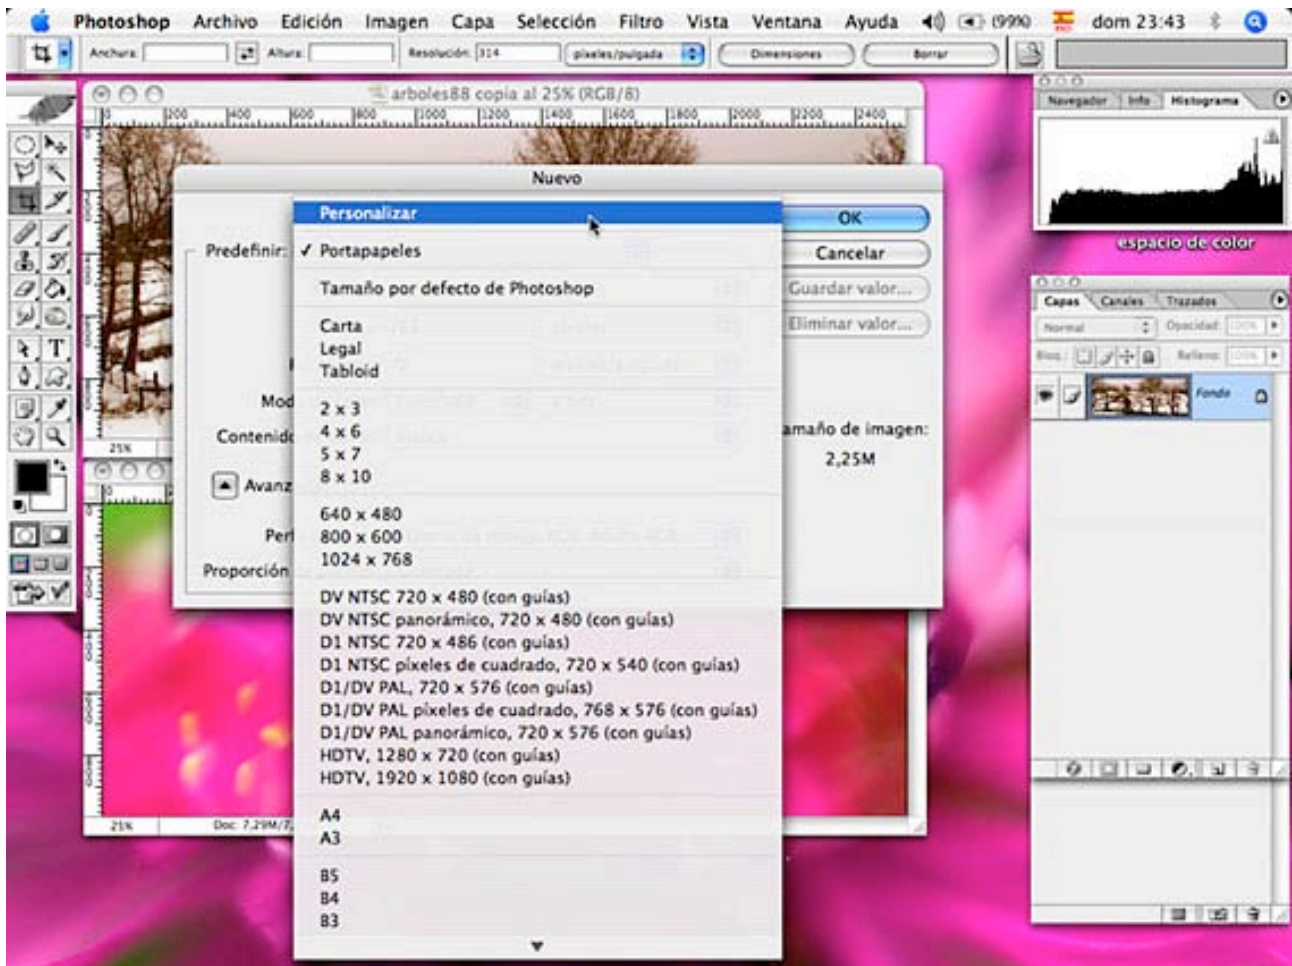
Photoshop Archivo Edición Imagen Capa Selección Filtro Vista Ventana Ayuda (99%) dom 23:43

Anchura: Altura: Resolución: 314 píxeles/pulgada Dimensiones Borrar

arboles88 copia al 25% (RGB/8)

200 400 600 800 1000 1200 1400 1600 1800 2000 2200 2400

Nuevo

Predefinir:

Mod

Contenid

Avanz

Perf

Proporción

Personalizar
✓ Portapapeles
Tamaño por defecto de Photoshop
Carta
Legal
Tabloid
2 x 3
4 x 6
5 x 7
8 x 10
640 x 480
800 x 600
1024 x 768
DV NTSC 720 x 480 (con guías)
DV NTSC panorámico, 720 x 480 (con guías)
D1 NTSC 720 x 486 (con guías)
D1 NTSC píxeles de cuadrado, 720 x 540 (con guías)
D1/DV PAL, 720 x 576 (con guías)
D1/DV PAL píxeles de cuadrado, 768 x 576 (con guías)
D1/DV PAL panorámico, 720 x 576 (con guías)
HDTV, 1280 x 720 (con guías)
HDTV, 1920 x 1080 (con guías)
A4
A3
B5
B4
B3

OK
Cancelar
Guardar valor...
Eliminar valor...
amaño de imagen:
2,25M

25%
25% Doc: 7,29M/7,

Navegador Info Histograma

espacio de color

Capas Canales Trazados
Normal Opacidad: 100%
Bloq.: Relleno: 100%
Fondo